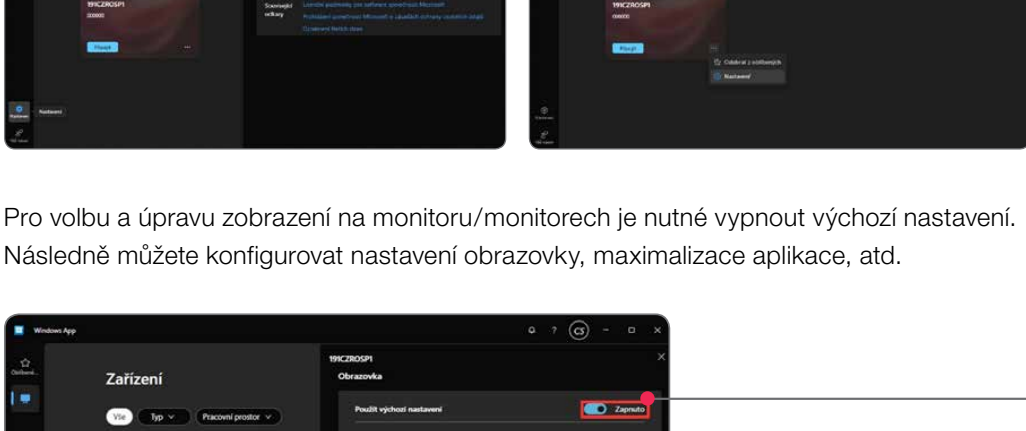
191CZROSP1
000000
Připojit
...
Související odkazy
Licenční podmínky pro software společnosti Microsoft
Prohlášení společnosti Microsoft o zásadách ochrany osobních údajů
Oznámení třetích stran
Nastavení

191CZROSP1
000000
Připojit
...
Odebrat z oblíbených
Nastavení

Pro volbu a úpravu zobrazení na monitoru/monitorech je nutné vypnout výchozí nastavení. Následně můžete konfigurovat nastavení obrazovky, maximalizace aplikace, atd.

Windows App
CS
Oblíbené
Zařízení
Vše
Typ
Pracovní prostor
191CZROSP1
Obrazovka
Použít výchozí nastavení
Zapnuto